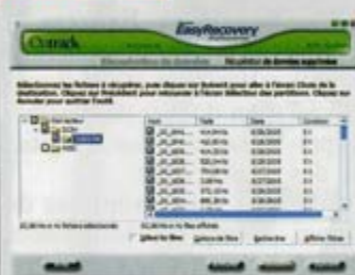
Ontrack

EasyRecovery

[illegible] Récupération de données supprimées

Sélectionnez les fichiers à récupérer, puis cliquez sur Suivant pour aller à l'écran Choix de la destination. Cliquez sur Précédent pour retourner à l'écran Sélection des partitions. Cliquez sur Annuler pour quitter l'outil.

| Nom | Taille | Date | Condition |
|---|---|---|---|
| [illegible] | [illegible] | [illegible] | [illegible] |

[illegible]

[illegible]